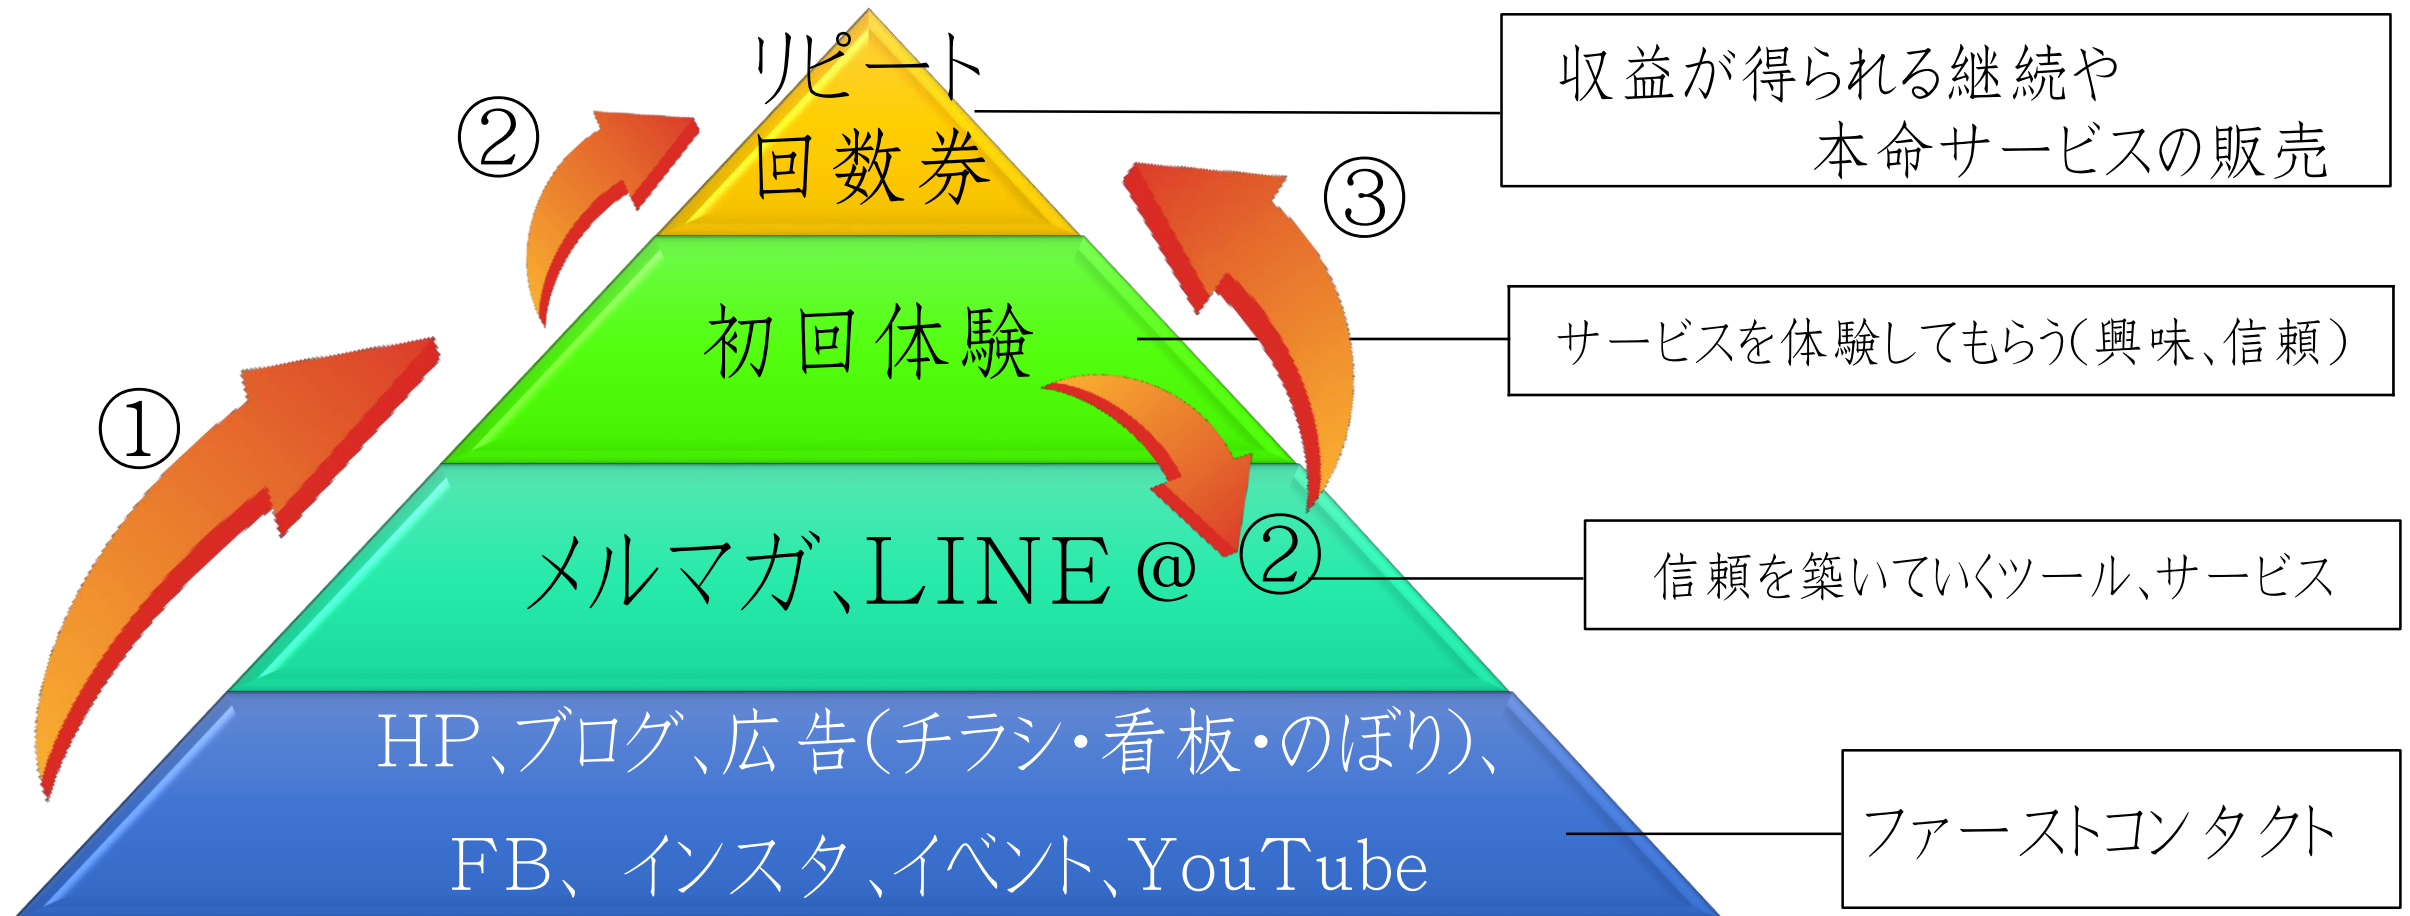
②

リピート
回数券

収益が得られる継続や
本命サービスの販売

③

①

初回体験

サービスを体験してもらう(興味、信頼)

メルマガ、LINE＠

②

信頼を築いていくツール、サービス

HP、ブログ、広告(チラシ・看板・のぼり)、
FB、インスタ、イベント、YouTube

ファーストコンタクト